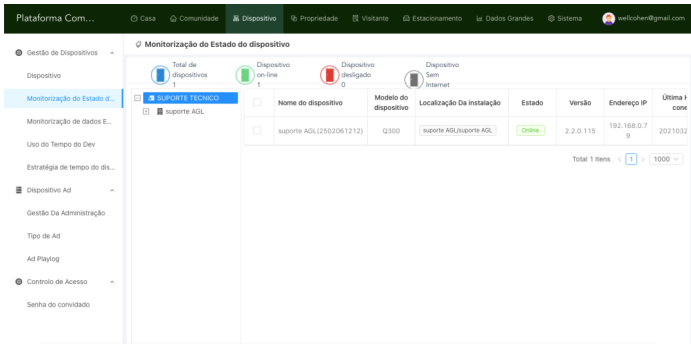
Plataforma Com...

Casa Comunidade Dispositivo Propriedade Visitante Estacionamento Dados Grandes Sistema wellcohen@gmail.com

Gestão de Dispositivos
Dispositivo
Monitorização do Estado d...
Monitorização de dados E...
Uso do Tempo do Dev
Estratégia de tempo do dis...
Dispositivo Ad
Gestão Da Administração
Tipo de Ad
Ad Playlog
Controlo de Acesso
Senha do convidado

Monitorização do Estado do dispositivo

Total de dispositivos 1
Dispositivo on-line 1
Dispositivo desligado 0
Dispositivo Sem Internet

SUPORTE TECNICO
suporte AGL

| | Nome do dispositivo | Modelo do dispositivo | Localização Da instalação | Estado | Versão | Endereço IP | Última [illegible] cone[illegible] |
|---|---|---|---|---|---|---|---|
| | suporte AGL(2502061212) | Q300 | suporte AGL/suporte AGL | Online | 2.2.0.115 | 192.168.0.79 | 2021032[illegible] |

Total 1 itens < 1 > 1000